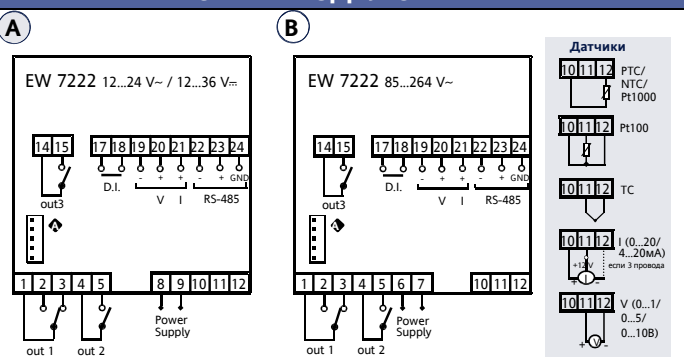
A

EW 7222 12...24 V~ / 12...36 V⎓

14 15 17 18 19 20 21 22 23 24

out3

D.I.

- + + + - + GND

V I RS-485

1 2 3 4 5 8 9 10 11 12

Power Supply

out 1 out 2

B

EW 7222 85...264 V~

14 15 17 18 19 20 21 22 23 24

out3

D.I.

- + + + - + GND

V I RS-485

1 2 3 4 5 6 7 10 11 12

Power Supply

out 1 out 2

Датчики

10 11 12 PTC/ NTC/ Pt1000

10 11 12 Pt100

10 11 12 TC

10 11 12 I (0...20/ 4...20мА)

+12 V

если 3 провода

10 11 12 V (0...1/ 0...5/ 0...10В)

+ V -